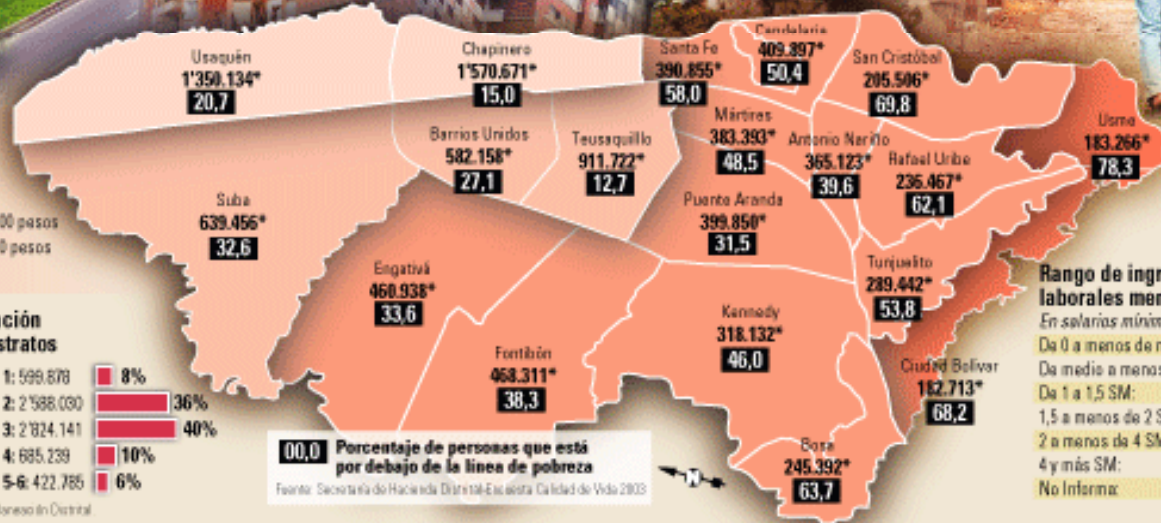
Usaquén
1'350.134*
20,7

Chapinero
1'570.671*
15,0

Santa Fe
390.855*
58,0

Candelaria
409.897*
50,4

San Cristóbal
205.506*
69,8

Usme
183.266*
78,3

Barrios Unidos
582.158*
27,1

Teusaquillo
911.722*
12,7

Mártires
383.393*
48,5

Antonio Nariño
365.123*
39,6

Rafael Uribe
236.467*
62,1

Suba
639.456*
32,6

Puente Aranda
399.850*
31,5

Tunjuelito
289.442*
53,8

Engativá
460.938*
33,6

Kennedy
318.132*
46,0

Fontibón
468.311*
38,3

Ciudad Bolívar
182.713*
68,2

Bosa
245.392*
63,7

00 pesos
0 pesos

ción
stratos

1: 599.878 8%
2: 2'588.030 36%
3: 2'824.141 40%
4: 685.239 10%
5-6: 422.785 6%

laneación Distrital

00,0 Porcentaje de personas que está por debajo de la línea de pobreza

Fuente: Secretaría de Hacienda Distrital-Encuesta Calidad de Vida 2003

N

Rango de ingr
laborales men
En salarios mínim
De 0 a menos de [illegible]
De medio a menos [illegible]
De 1 a 1,5 SM:
1,5 a menos de 2 S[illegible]
2 a menos de 4 SM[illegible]
4 y más SM:
No Informa: